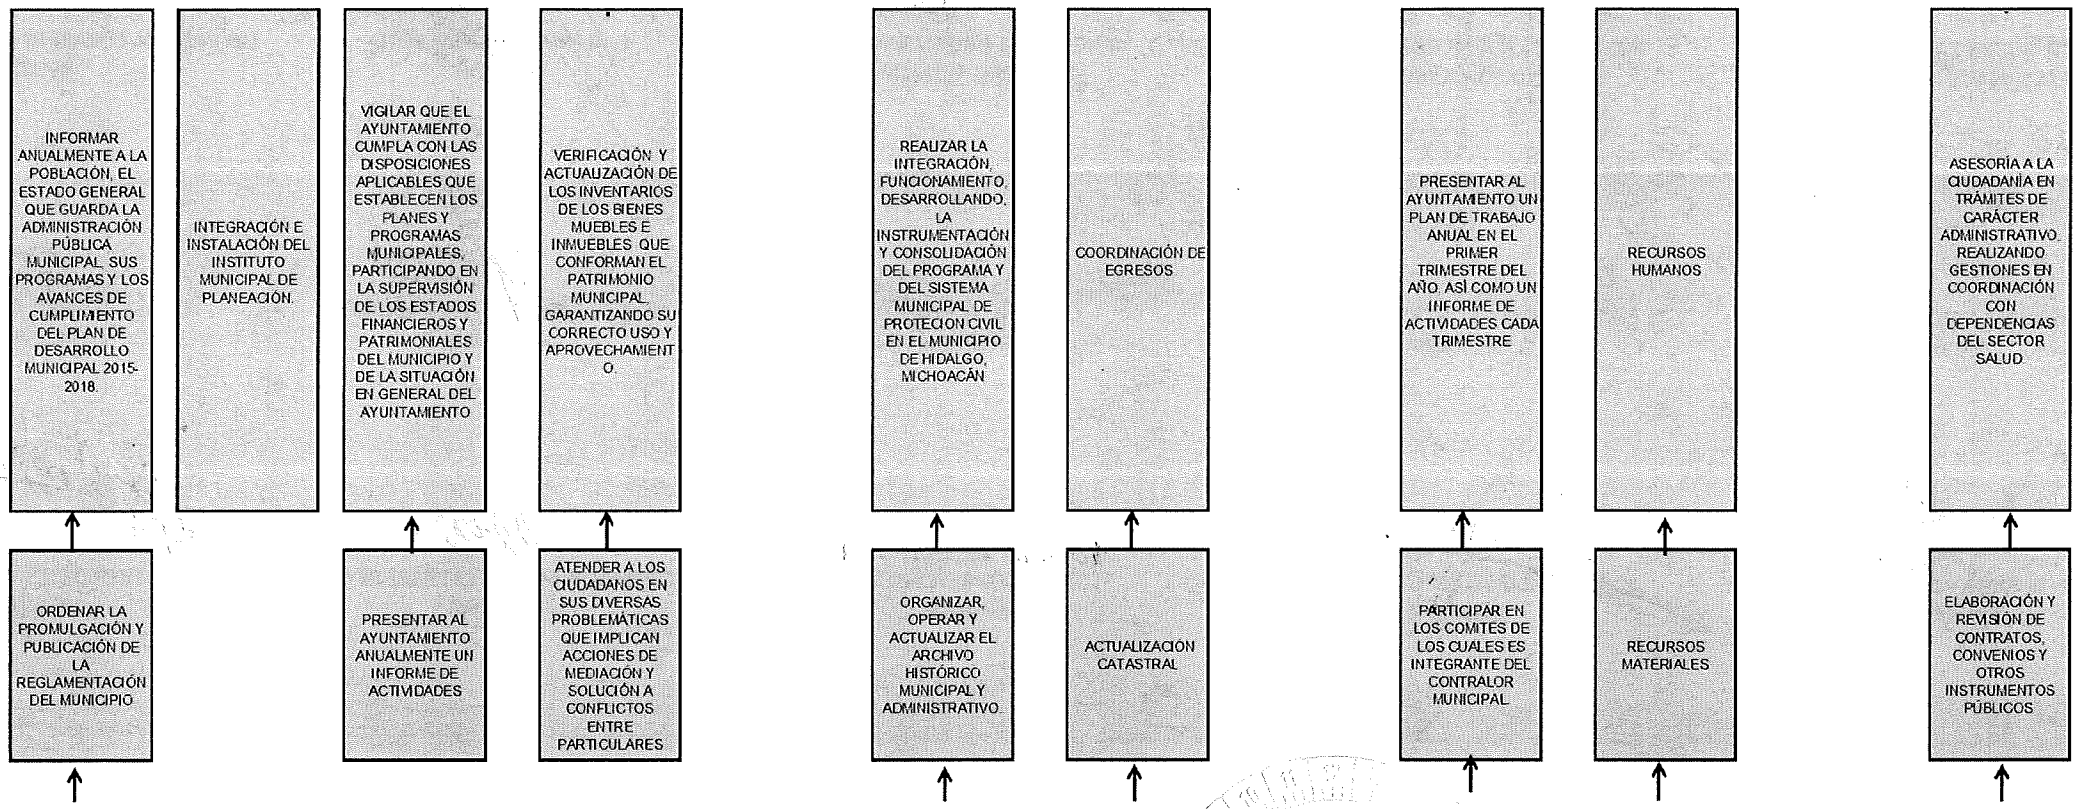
INFORMAR ANUALMENTE A LA POBLACIÓN, EL ESTADO GENERAL QUE GUARDA LA ADMINISTRACIÓN PÚBLICA MUNICIPAL, SUS PROGRAMAS Y LOS AVANCES DE CUMPLIMIENTO DEL PLAN DE DESARROLLO MUNICIPAL 2015-2018.

ORDENAR LA PROMULGACIÓN Y PUBLICACIÓN DE LA REGLAMENTACIÓN DEL MUNICIPIO

INTEGRACIÓN E INSTALACIÓN DEL INSTITUTO MUNICIPAL DE PLANEACIÓN.

VIGILAR QUE EL AYUNTAMIENTO CUMPLA CON LAS DISPOSICIONES APLICABLES QUE ESTABLECEN LOS PLANES Y PROGRAMAS MUNICIPALES, PARTICIPANDO EN LA SUPERVISIÓN DE LOS ESTADOS FINANCIEROS Y PATRIMONIALES DEL MUNICIPIO Y DE LA SITUACIÓN EN GENERAL DEL AYUNTAMIENTO

PRESENTAR AL AYUNTAMIENTO ANUALMENTE UN INFORME DE ACTIVIDADES

VERIFICACIÓN Y ACTUALIZACIÓN DE LOS INVENTARIOS DE LOS BIENES MUEBLES E INMUEBLES QUE CONFORMAN EL PATRIMONIO MUNICIPAL, GARANTIZANDO SU CORRECTO USO Y APROVECHAMIENTO.

ATENDER A LOS CIUDADANOS EN SUS DIVERSAS PROBLEMÁTICAS QUE IMPLICAN ACCIONES DE MEDIACIÓN Y SOLUCIÓN A CONFLICTOS ENTRE PARTICULARES

REALIZAR LA INTEGRACIÓN, FUNCIONAMIENTO, DESARROLLANDO, LA INSTRUMENTACIÓN Y CONSOLIDACIÓN DEL PROGRAMA Y DEL SISTEMA MUNICIPAL DE PROTECION CIVIL EN EL MUNICIPIO DE HIDALGO, MICHOACÁN

ORGANIZAR, OPERAR Y ACTUALIZAR EL ARCHIVO HISTÓRICO MUNICIPAL Y ADMINISTRATIVO.

COORDINACIÓN DE EGRESOS

ACTUALIZACIÓN CATASTRAL

PRESENTAR AL AYUNTAMIENTO UN PLAN DE TRABAJO ANUAL EN EL PRIMER TRIMESTRE DEL AÑO. ASÍ COMO UN INFORME DE ACTIVIDADES CADA TRIMESTRE

PARTICIPAR EN LOS COMITES DE LOS CUALES ES INTEGRANTE DEL CONTRALOR MUNICIPAL

RECURSOS HUMANOS

RECURSOS MATERIALES

ASESORÍA A LA CIUDADANÍA EN TRÁMITES DE CARÁCTER ADMINISTRATIVO, REALIZANDO GESTIONES EN COORDINACIÓN CON DEPENDENCIAS DEL SECTOR SALUD

ELABORACIÓN Y REVISIÓN DE CONTRATOS, CONVENIOS Y OTROS INSTRUMENTOS PÚBLICOS